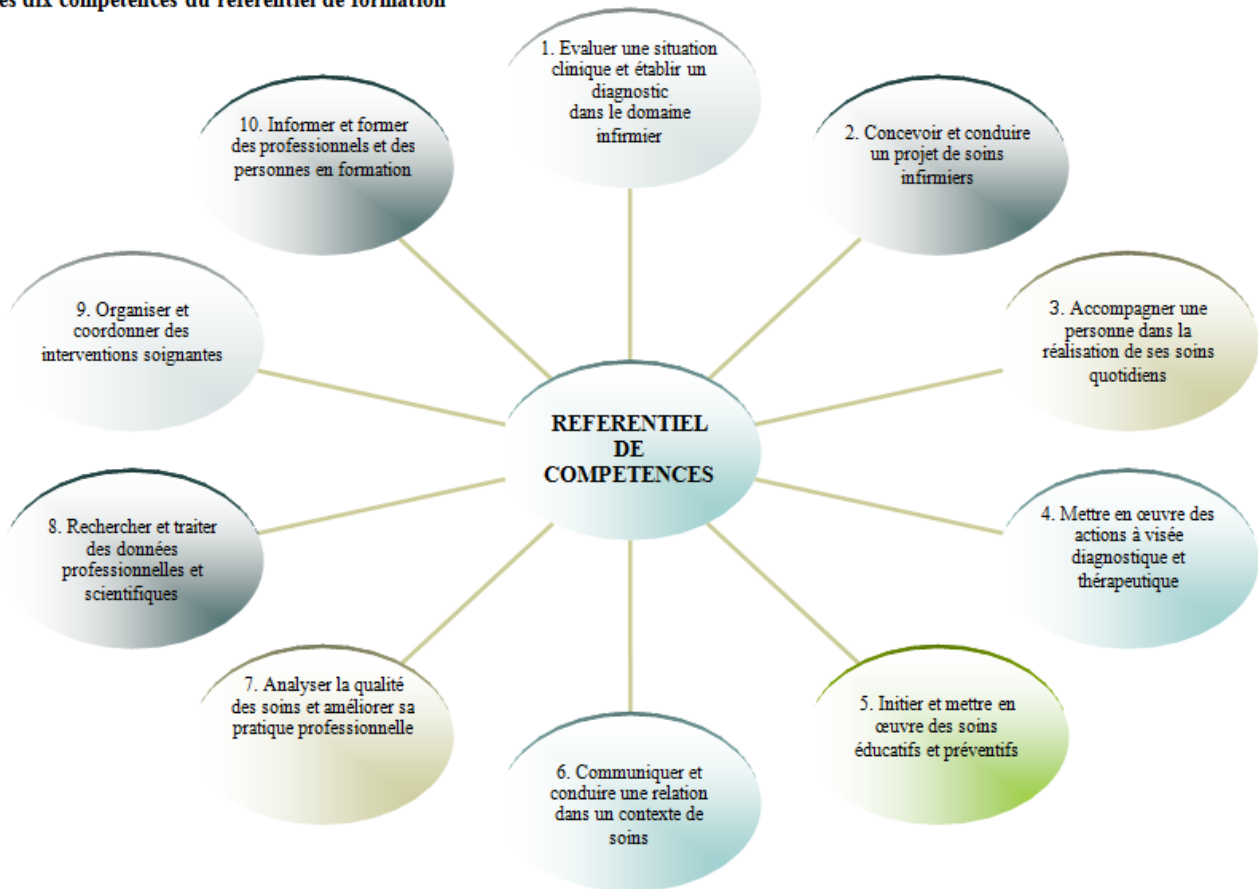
es dix compétences du référentiel de formation

1. Evaluer une situation clinique et établir un diagnostic dans le domaine infirmier

2. Concevoir et conduire un projet de soins infirmiers

3. Accompagner une personne dans la réalisation de ses soins quotidiens

4. Mettre en œuvre des actions à visée diagnostique et thérapeutique

5. Initier et mettre en œuvre des soins éducatifs et préventifs

6. Communiquer et conduire une relation dans un contexte de soins

7. Analyser la qualité des soins et améliorer sa pratique professionnelle

8. Rechercher et traiter des données professionnelles et scientifiques

9. Organiser et coordonner des interventions soignantes

10. Informer et former des professionnels et des personnes en formation

REFERENTIEL DE COMPETENCES